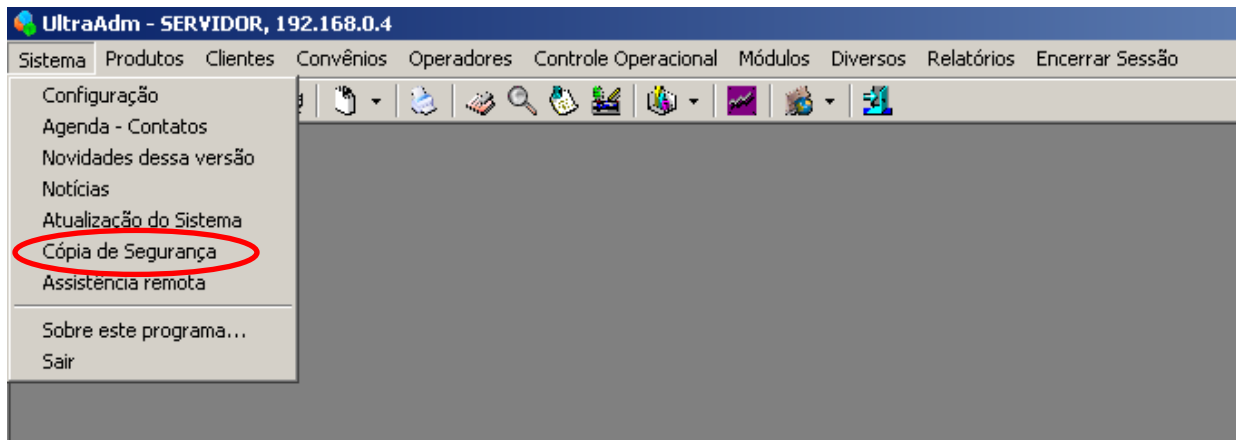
UltraAdm - SERVIDOR, 192.168.0.4

Sistema Produtos Clientes Convênios Operadores Controle Operacional Módulos Diversos Relatórios Encerrar Sessão

Configuração
Agenda - Contatos
Novidades dessa versão
Notícias
Atualização do Sistema
Cópia de Segurança
Assistência remota

Sobre este programa...
Sair